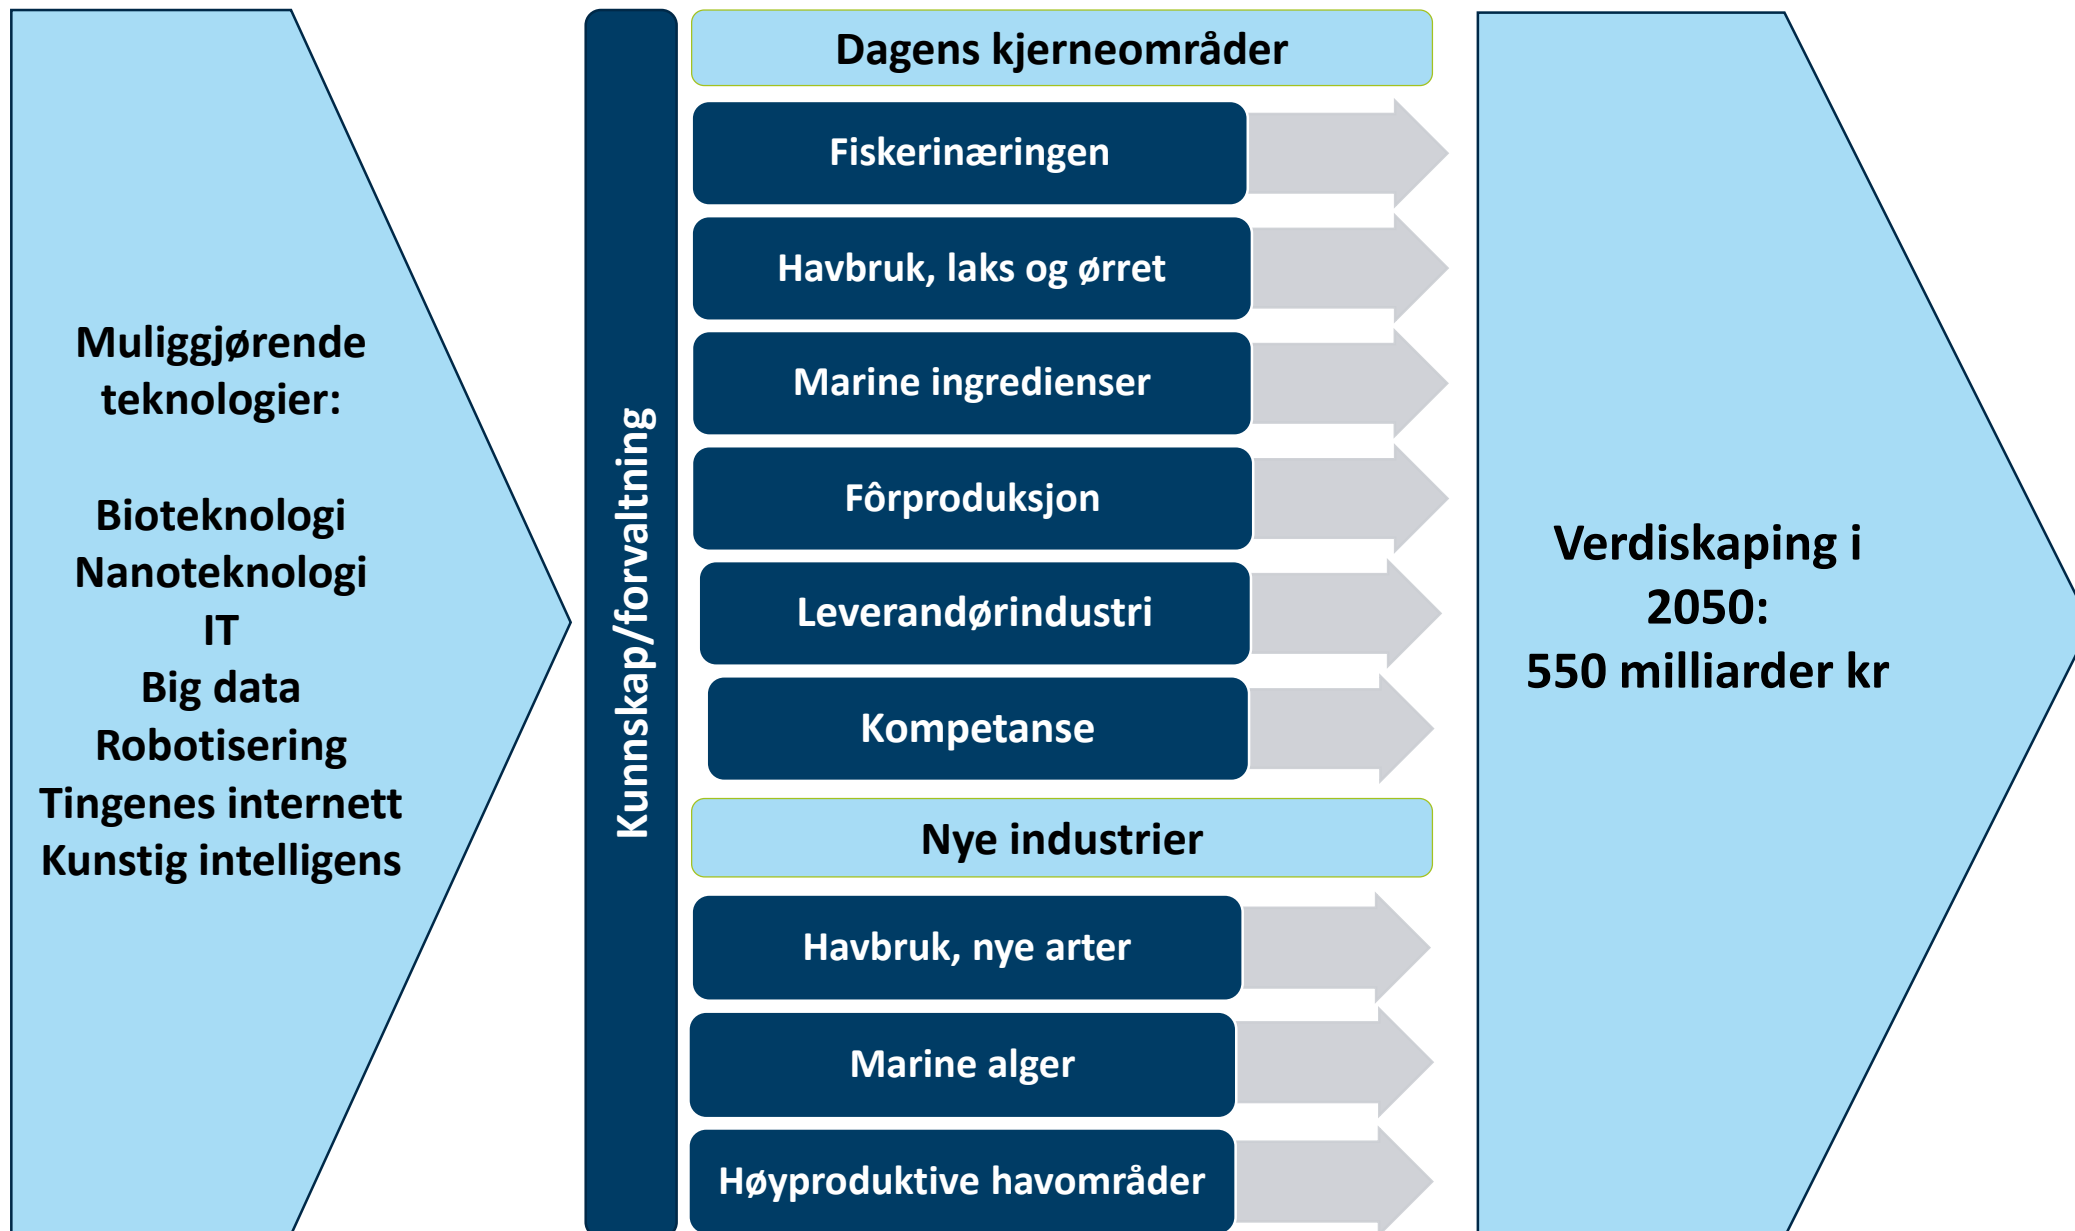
Muliggjørende teknologier:

Bioteknologi
Nanoteknologi
IT
Big data
Robotisering
Tingenes internett
Kunstig intelligens

Kunnskap/forvaltning

Dagens kjerneområder

Fiskerinæringen

Havbruk, laks og ørret

Marine ingredienser

Fôrproduksjon

Leverandørindustri

Kompetanse

Nye industrier

Havbruk, nye arter

Marine alger

Høyproduktive havområder

Verdiskaping i 2050:
550 milliarder kr